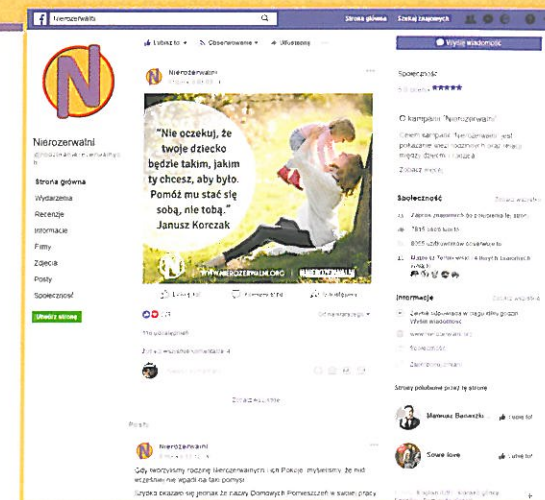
Nierozerwalni

Strona główna Szukaj znajomych

Lubisz to · Obserwowanie · Udostępnij

Wyślij wiadomość

Nierozerwalni
@rodzinanierozerwalni

Strona główna
Wydarzenia
Recenzje
Informacje
Filmy
Zdjęcia
Posty
Społeczność

Utwórz stronę

Nierozerwalni

"Nie oczekuj, że twoje dziecko będzie takim, jakim ty chcesz, aby było. Pomóż mu stać się sobą, nie tobą."
Janusz Korczak

WWW.NIEROZERWALNI.ORG #NIEROZERWALNI

Lubię to! · Komentarz · Udostępnij

Posty

Nierozerwalni

Gdy tworzyliśmy rodzinę Nierozerwalnych i jej Pokoje, myśleliśmy, że nikt wcześniej nie wpadł na taki pomysł.

Szybko okazało się jednak, że nazwy Domowych Pomieszczeń w swoich pracy

Społeczność
5.0 z 5

O kampanii "Nierozerwalni"

Zobacz więcej

Społeczność

Informacje

www.nierozerwalni.org

Strony polubione przez tę stronę

Mateusz Banaszkiewicz · Lubię to!

Sowie love · Lubię to!